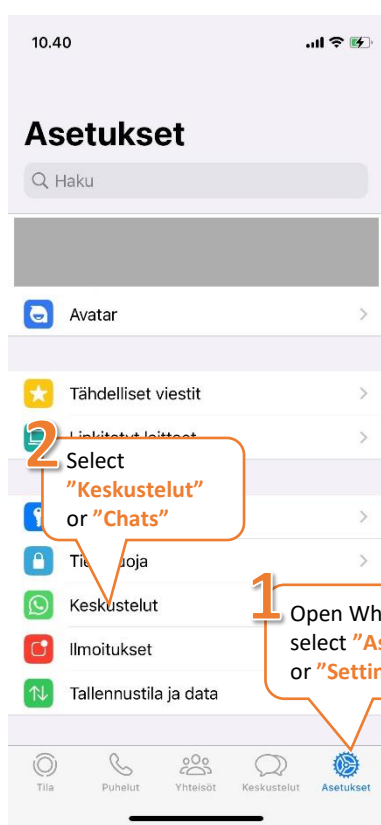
10.40

Asetukset

Haku

Avatar

Tähdelliset viestit

Linkitetyt laitteet

2 Select "Keskustelut" or "Chats"

Ti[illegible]uoja

Keskustelut

Ilmoitukset

Tallennustila ja data

1 Open Wh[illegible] select "As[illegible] or "Settin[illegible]

Tila
Puhelut
Yhteisöt
Keskustelut
Asetukset